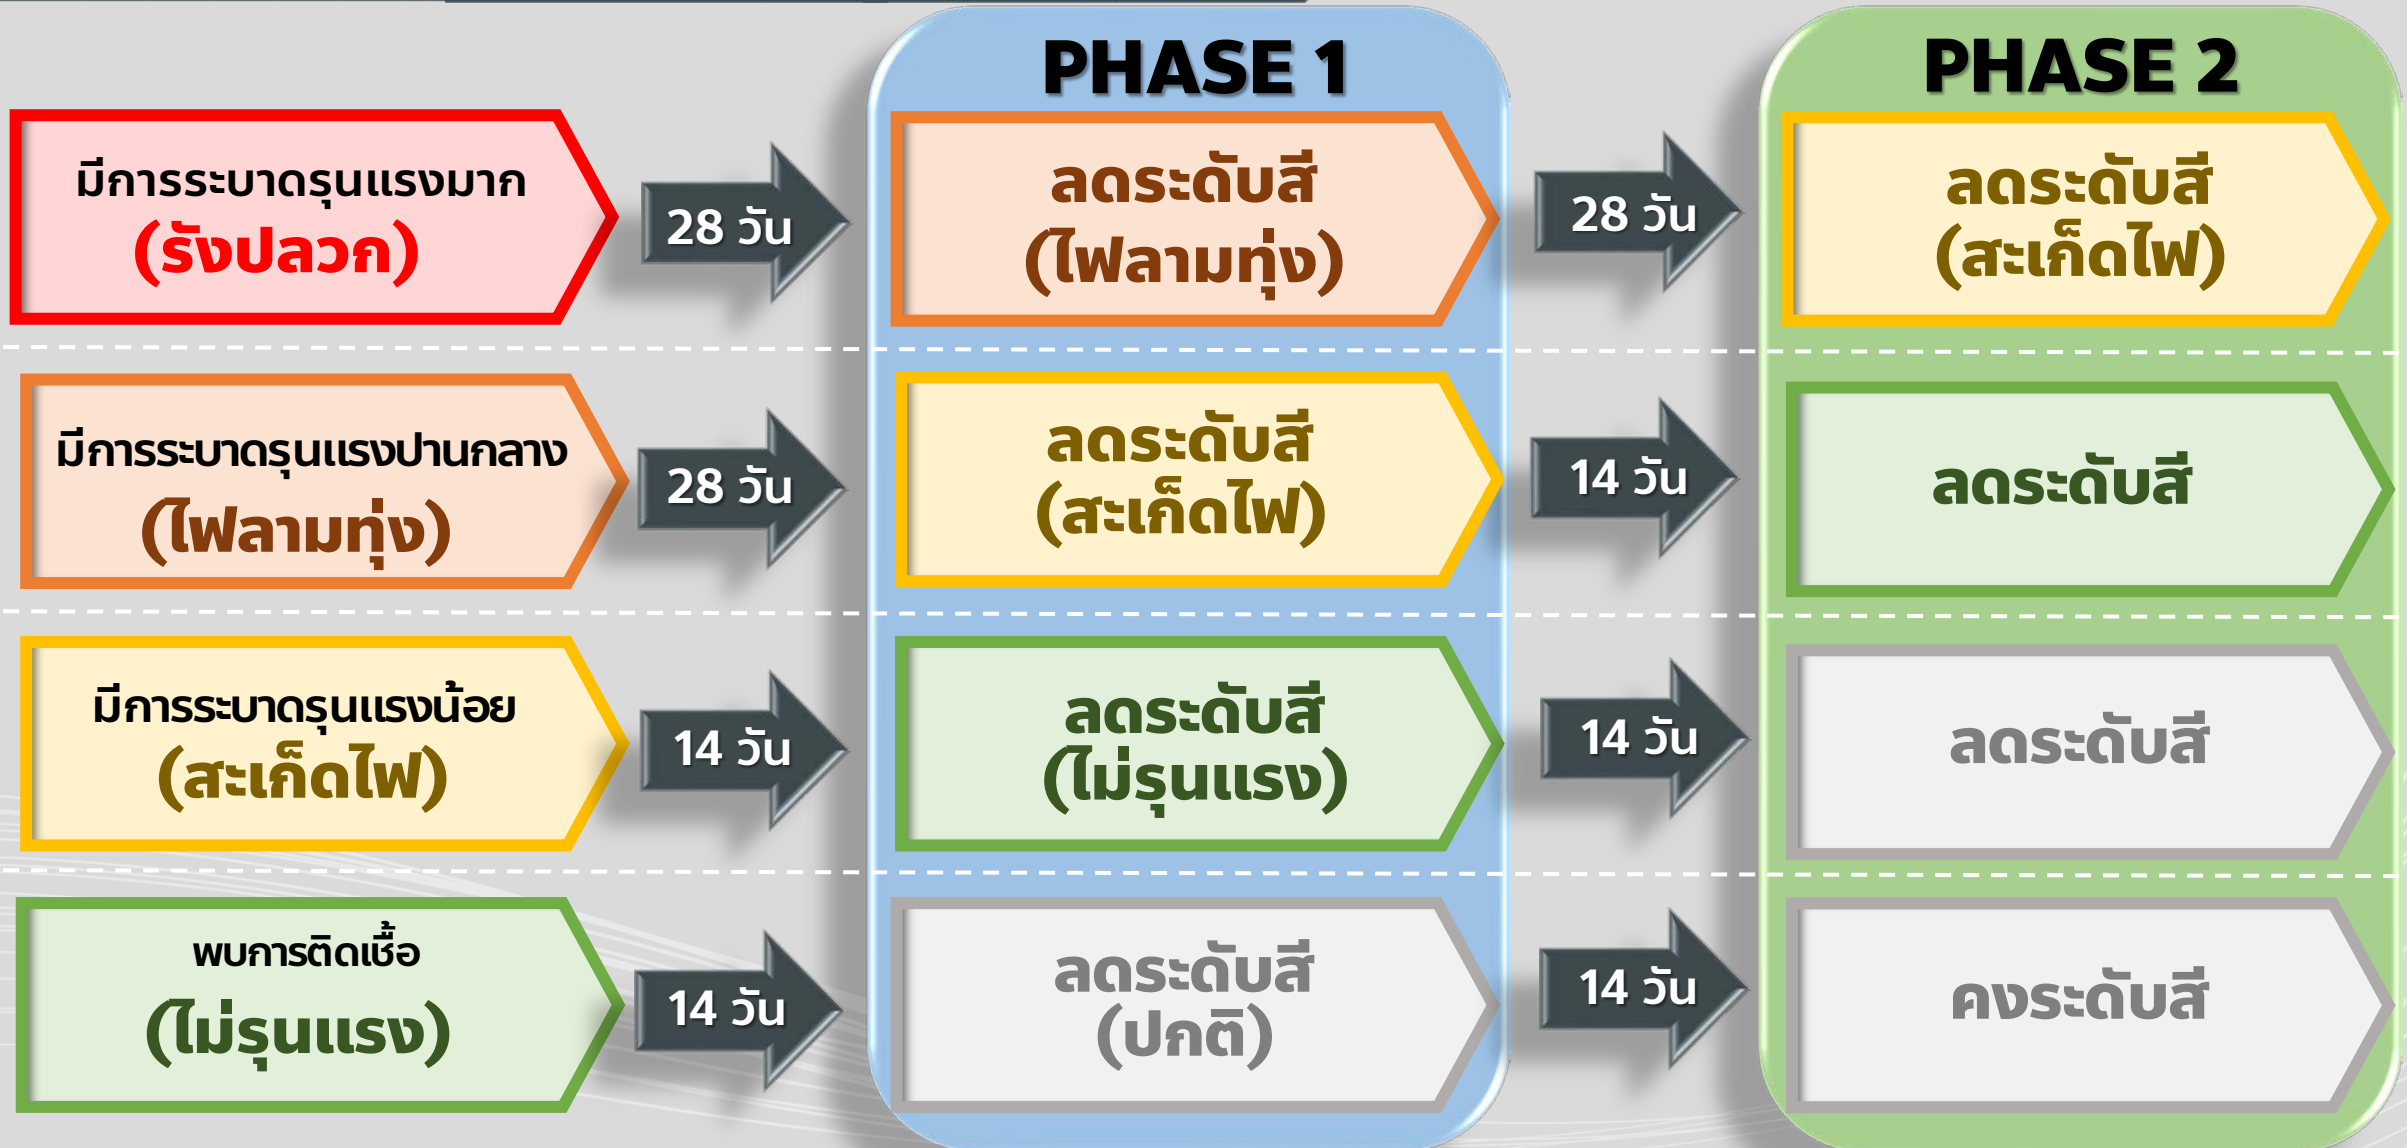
PHASE 1

PHASE 2

มีการระบาดรุนแรงมาก
(รังปลวก)

28 วัน

ลดระดับสี
(ไฟลามทุ่ง)

28 วัน

ลดระดับสี
(สะเก็ดไฟ)

มีการระบาดรุนแรงปานกลาง
(ไฟลามทุ่ง)

28 วัน

ลดระดับสี
(สะเก็ดไฟ)

14 วัน

ลดระดับสี

มีการระบาดรุนแรงน้อย
(สะเก็ดไฟ)

14 วัน

ลดระดับสี
(ไม่รุนแรง)

14 วัน

ลดระดับสี

พบการติดเชื้อ
(ไม่รุนแรง)

14 วัน

ลดระดับสี
(ปกติ)

14 วัน

คงระดับสี